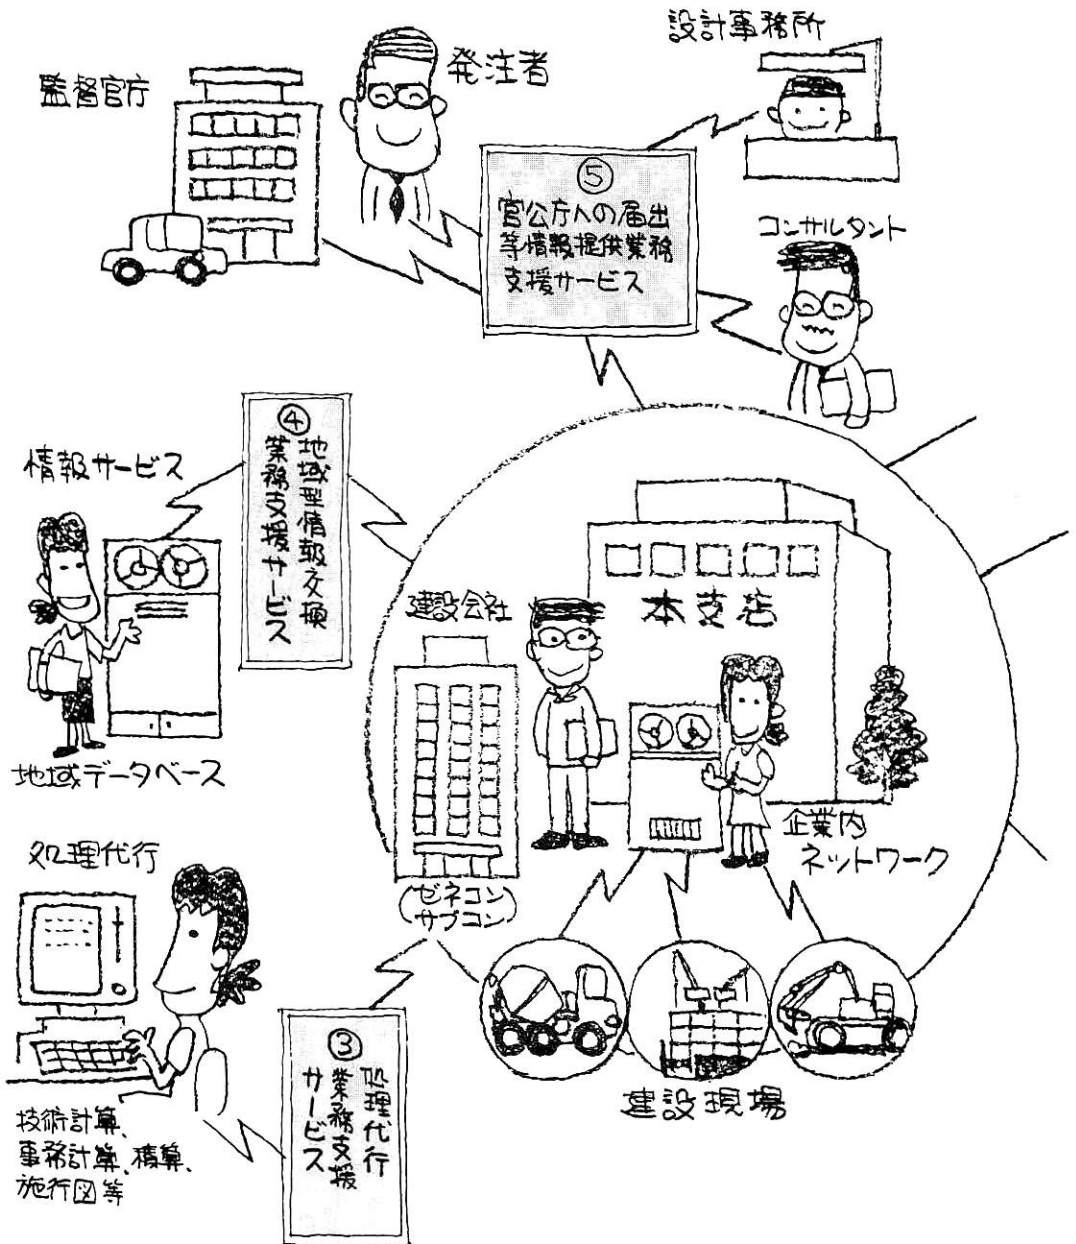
設計事務所

監督官庁

発注者

⑤
官公庁への届出等情報提供業務支援サービス

コンサルタント

④
地域型情報交換業務支援サービス

情報サービス

地域データベース

建設会社

本支店

企業内ネットワーク

(ゼネコン
サブコン)

処理代行

技術計算、事務計算、積算、施行図等

③
処理代行業務支援サービス

建設現場